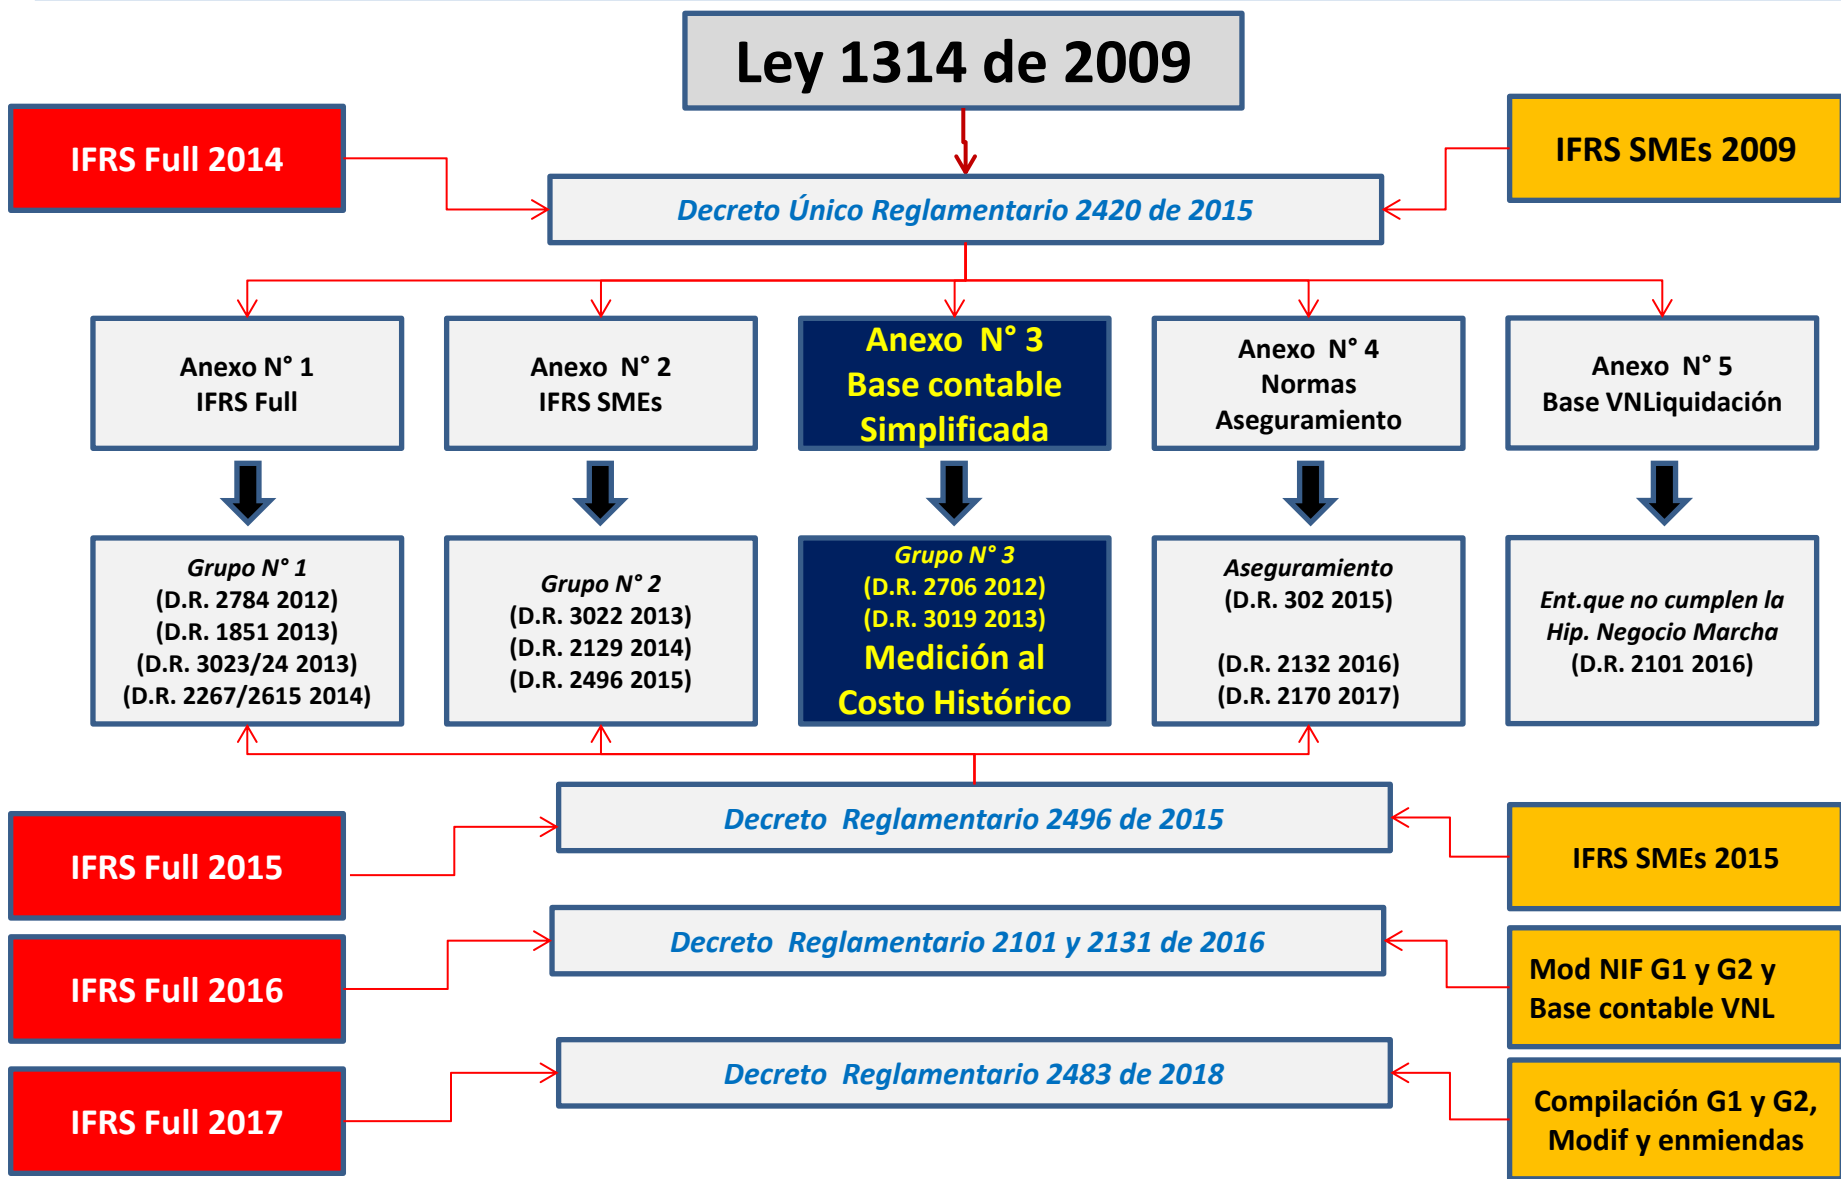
Ley 1314 de 2009

IFRS Full 2014

IFRS SMEs 2009

Decreto Único Reglamentario 2420 de 2015

Anexo N° 1
IFRS Full

Anexo N° 2
IFRS SMEs

Anexo N° 3
Base contable Simplificada

Anexo N° 4
Normas Aseguramiento

Anexo N° 5
Base VNLiquidación

Grupo N° 1
(D.R. 2784 2012)
(D.R. 1851 2013)
(D.R. 3023/24 2013)
(D.R. 2267/2615 2014)

Grupo N° 2
(D.R. 3022 2013)
(D.R. 2129 2014)
(D.R. 2496 2015)

Grupo N° 3
(D.R. 2706 2012)
(D.R. 3019 2013)
Medición al Costo Histórico

Aseguramiento
(D.R. 302 2015)

(D.R. 2132 2016)
(D.R. 2170 2017)

Ent.que no cumplen la Hip. Negocio Marcha
(D.R. 2101 2016)

IFRS Full 2015

Decreto Reglamentario 2496 de 2015

IFRS SMEs 2015

IFRS Full 2016

Decreto Reglamentario 2101 y 2131 de 2016

Mod NIF G1 y G2 y Base contable VNL

IFRS Full 2017

Decreto Reglamentario 2483 de 2018

Compilación G1 y G2, Modif y enmiendas